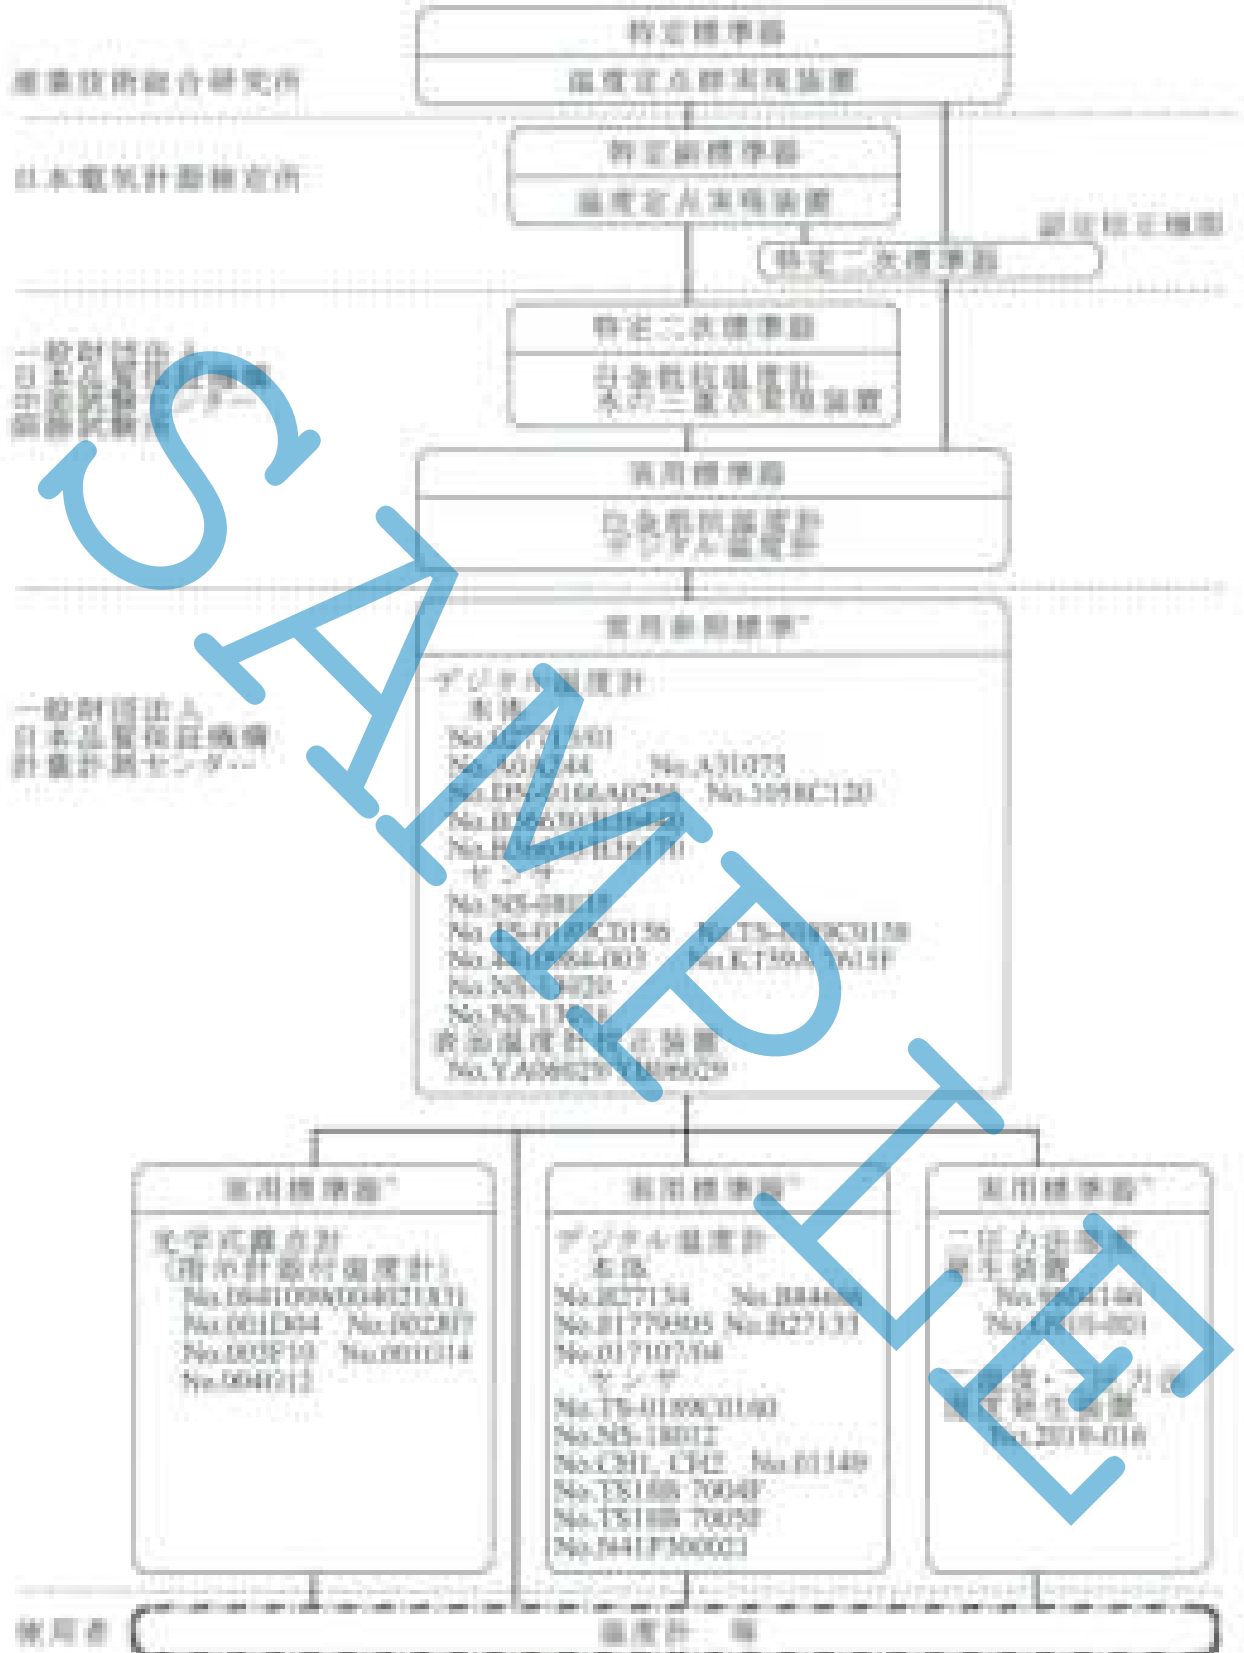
特定標準器
産業技術総合研究所
温度定点群実現装置

特定副標準器
日本電気計器検定所
温度定点実現装置

認定校正機関
特定二次標準器

一般財団法人
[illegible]
特定二次標準器
白金抵抗温度計
水の三重点実現装置

常用標準器
白金抵抗温度計
デジタル温度計

常用参照標準*
一般財団法人
日本品質保証機構
計量計測センター
デジタル温度計
本体
No.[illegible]
No.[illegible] No.A31075
No.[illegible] No.3098C120
No.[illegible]
No.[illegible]
センサ
No.NS-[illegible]
No.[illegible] No.TS-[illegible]
No.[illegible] No.K1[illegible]
No.NS-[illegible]
No.NS-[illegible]
表面温度計校正装置
No.YA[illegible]

常用標準器*
光学式露点計
(指示計器付温度計)
No.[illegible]
No.001D04 No.002J07
No.003F10 No.001I14
No.004G12

常用標準器*
デジタル温度計
本体
No.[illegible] No.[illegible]
No.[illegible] No.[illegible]
No.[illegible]
センサ
No.TS-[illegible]
No.NS-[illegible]
No.CH1, CH2 No.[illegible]
No.TX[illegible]
No.TX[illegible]
No.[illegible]

常用標準器*
二圧力分流式
湿度発生装置
No.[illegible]
No.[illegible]
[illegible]
No.2019-016

使用者
温度計 等